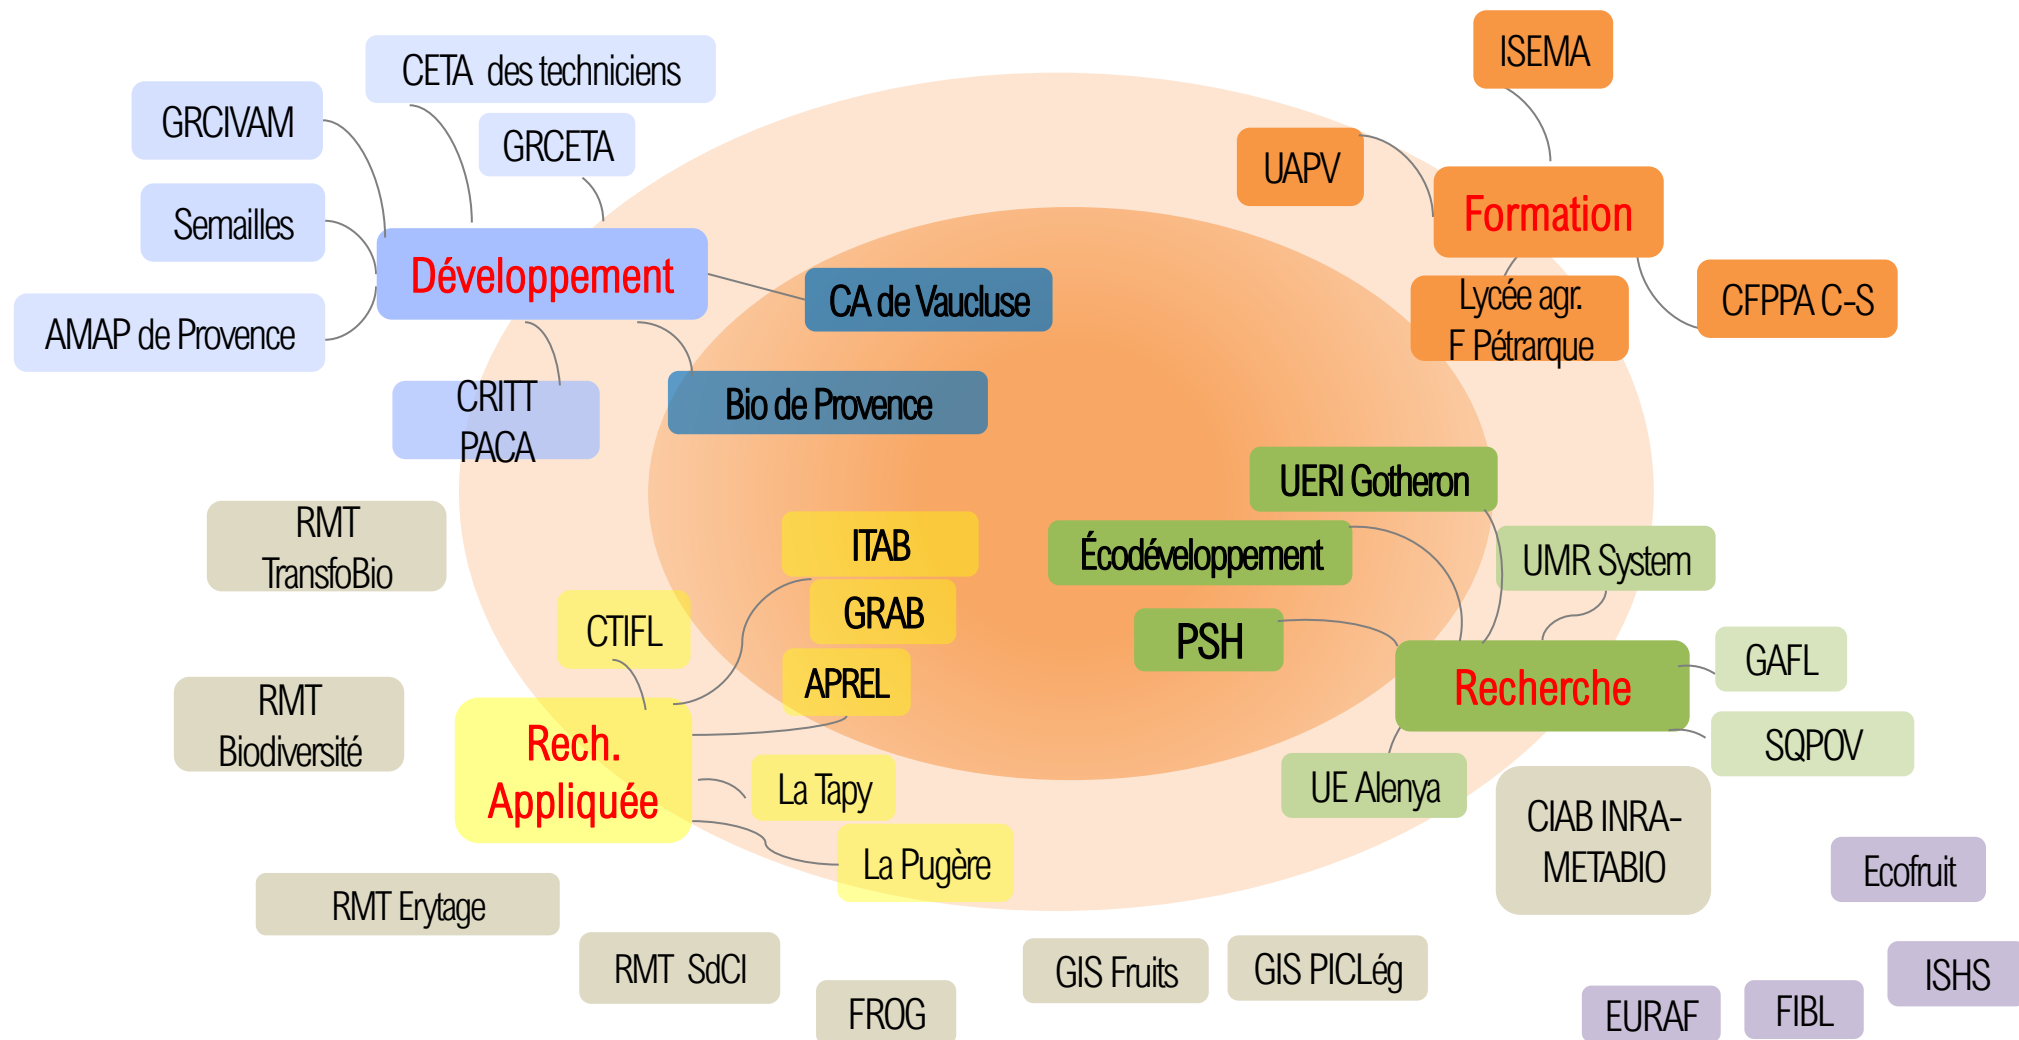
ISEMA

CETA des techniciens

GRCIVAM

GRCETA

UAPV

Formation

Semailles

Développement

CA de Vaucluse

Lycée agr. F Pétrarque

CFPPA C-S

AMAP de Provence

CRITT PACA

Bio de Provence

UERI Gotheron

RMT TransfoBio

ITAB

Écodéveloppement

UMR System

CTIFL

GRAB

PSH

APREL

Recherche

GAFL

RMT Biodiversité

Rech. Appliquée

SQPOV

La Tapy

UE Alenya

CIAB INRA-METABIO

La Pugère

Ecofruit

RMT Erytage

RMT SdCI

GIS Fruits

GIS PICLég

ISHS

FROG

EURAF

FIBL